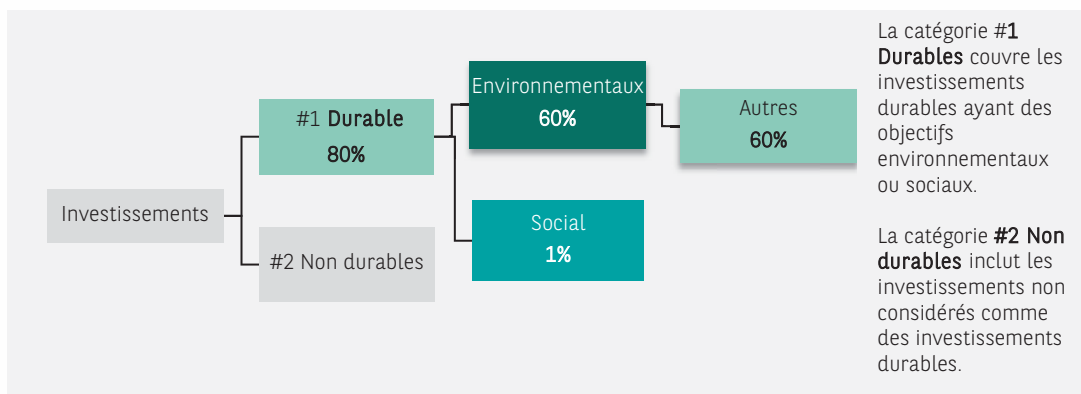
Investissements

#1 Durable
80%

#2 Non durables

Environnementaux
60%

Social
1%

Autres
60%

La catégorie #1 Durables couvre les investissements durables ayant des objectifs environnementaux ou sociaux.

La catégorie #2 Non durables inclut les investissements non considérés comme des investissements durables.